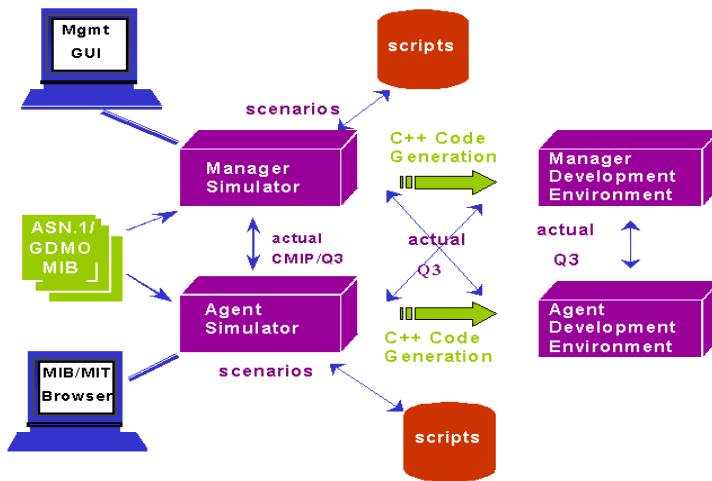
Mgmt GUI

scripts

scenarios

C++ Code Generation

Manager Simulator

Manager Development Environment

ASN.1/ GDMO MIB

actual CMIP/Q3

actual Q3

actual Q3

Agent Simulator

Agent Development Environment

C++ Code Generation

scenarios

MIB/MIT Browser

scripts